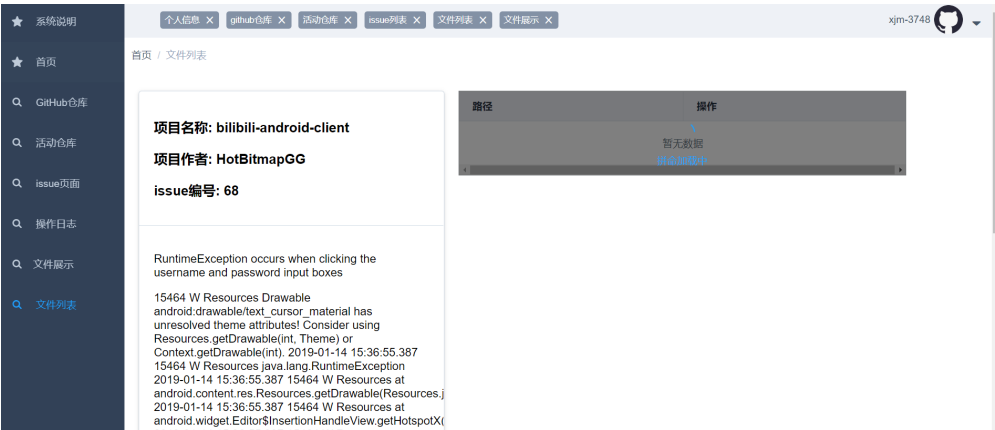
系统说明
首页
GitHub仓库
活动仓库
issue页面
操作日志
文件展示
文件列表

个人信息 ✕ github仓库 ✕ 活动仓库 ✕ issue列表 ✕ 文件列表 ✕ 文件展示 ✕

xjm-3748

首页 / 文件列表

项目名称: bilibili-android-client

项目作者: HotBitmapGG

issue编号: 68

RuntimeException occurs when clicking the username and password input boxes

15464 W Resources Drawable android:drawable/text_cursor_material has unresolved theme attributes! Consider using Resources.getDrawable(int, Theme) or Context.getDrawable(int). 2019-01-14 15:36:55.387 15464 W Resources java.lang.RuntimeException 2019-01-14 15:36:55.387 15464 W Resources at android.content.res.Resources.getDrawable(Resources.j 2019-01-14 15:36:55.387 15464 W Resources at android.widget.Editor$InsertionHandleView.getHotspotX(

| 路径 | 操作 |
|---|---|
| 暂无数据 | |

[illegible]